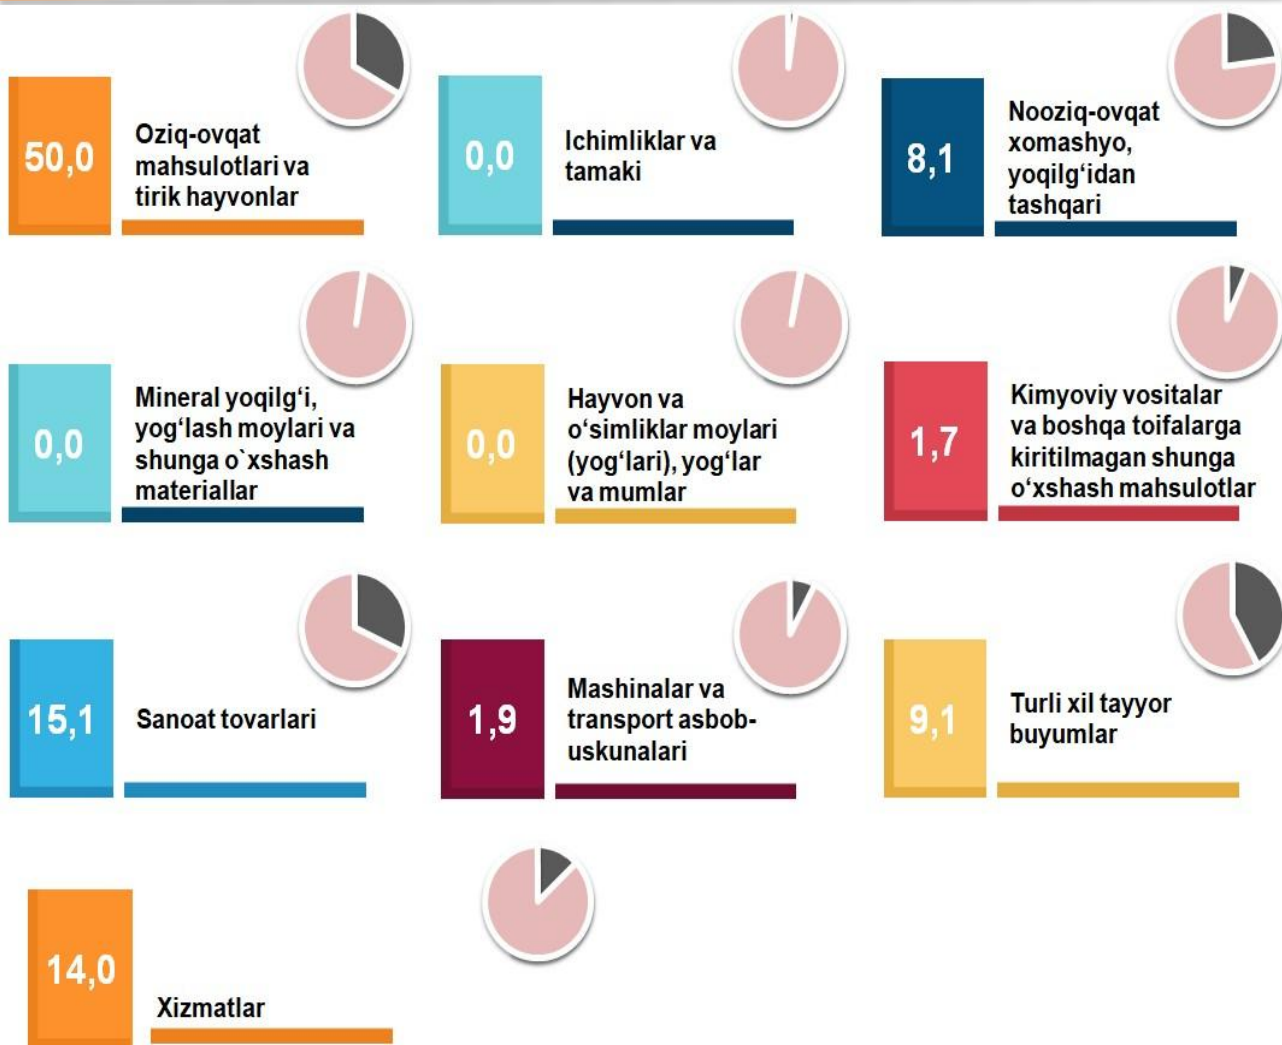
50,0

Oziq-ovqat mahsulotlari va tirik hayvonlar

0,0

Ichimliklar va tamaki

8,1

Nooziq-ovqat xomashyo, yoqilg‘idan tashqari

0,0

Mineral yoqilg‘i, yog‘lash moylari va shunga o`xshash materiallar

0,0

Hayvon va o‘simliklar moylari (yog‘lari), yog‘lar va mumlar

1,7

Kimyoviy vositalar va boshqa toifalarga kiritilmagan shunga o‘xshash mahsulotlar

15,1

Sanoat tovarlari

1,9

Mashinalar va transport asbob-uskunalari

9,1

Turli xil tayyor buyumlar

14,0

Xizmatlar